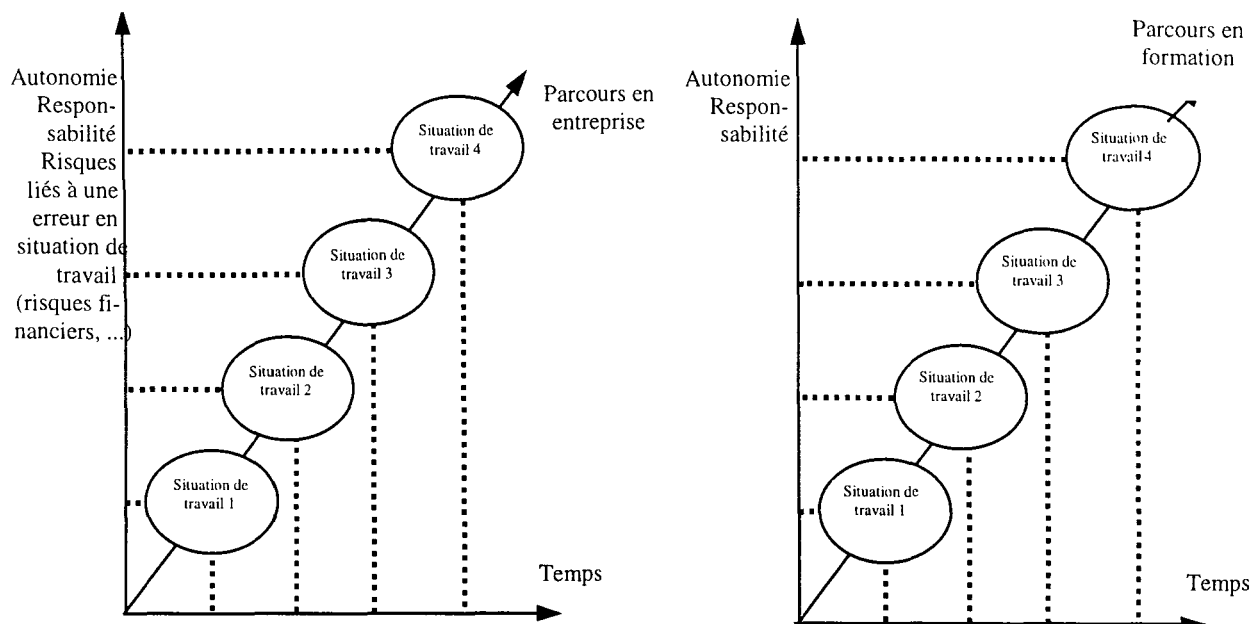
Autonomie Responsabilité Risques liés à une erreur en situation de travail (risques financiers, ...)

Parcours en entreprise

Situation de travail 4

Situation de travail 3

Situation de travail 2

Situation de travail 1

Temps

Autonomie Responsabilité

Parcours en formation

Situation de travail 4

Situation de travail 3

Situation de travail 2

Situation de travail 1

Temps